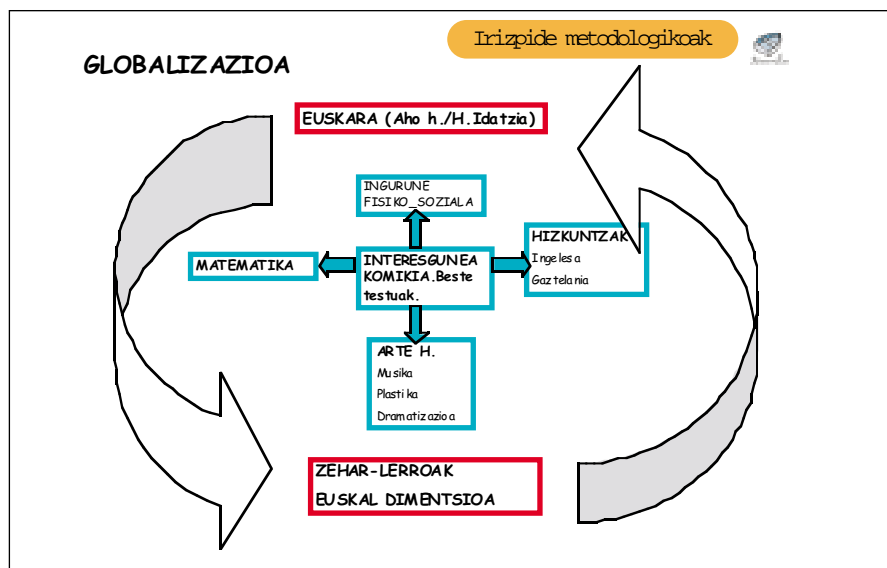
Irizpide metodologikoak

GLOBALIZAZIOA

EUSKARA (Aho h./H.Idatzia)

INGURUNE FISIKO_SOZIALA

MATEMATIKA

INTERESGUNEA KOMIKIA.Beste testuak.

HIZKUNTZAK
Ingelesa
Gaztelania

ARTE H.
Musika
Plastika
Dramatizazioa

ZEHAR-LERROAK
EUSKAL DIMENTSIOA